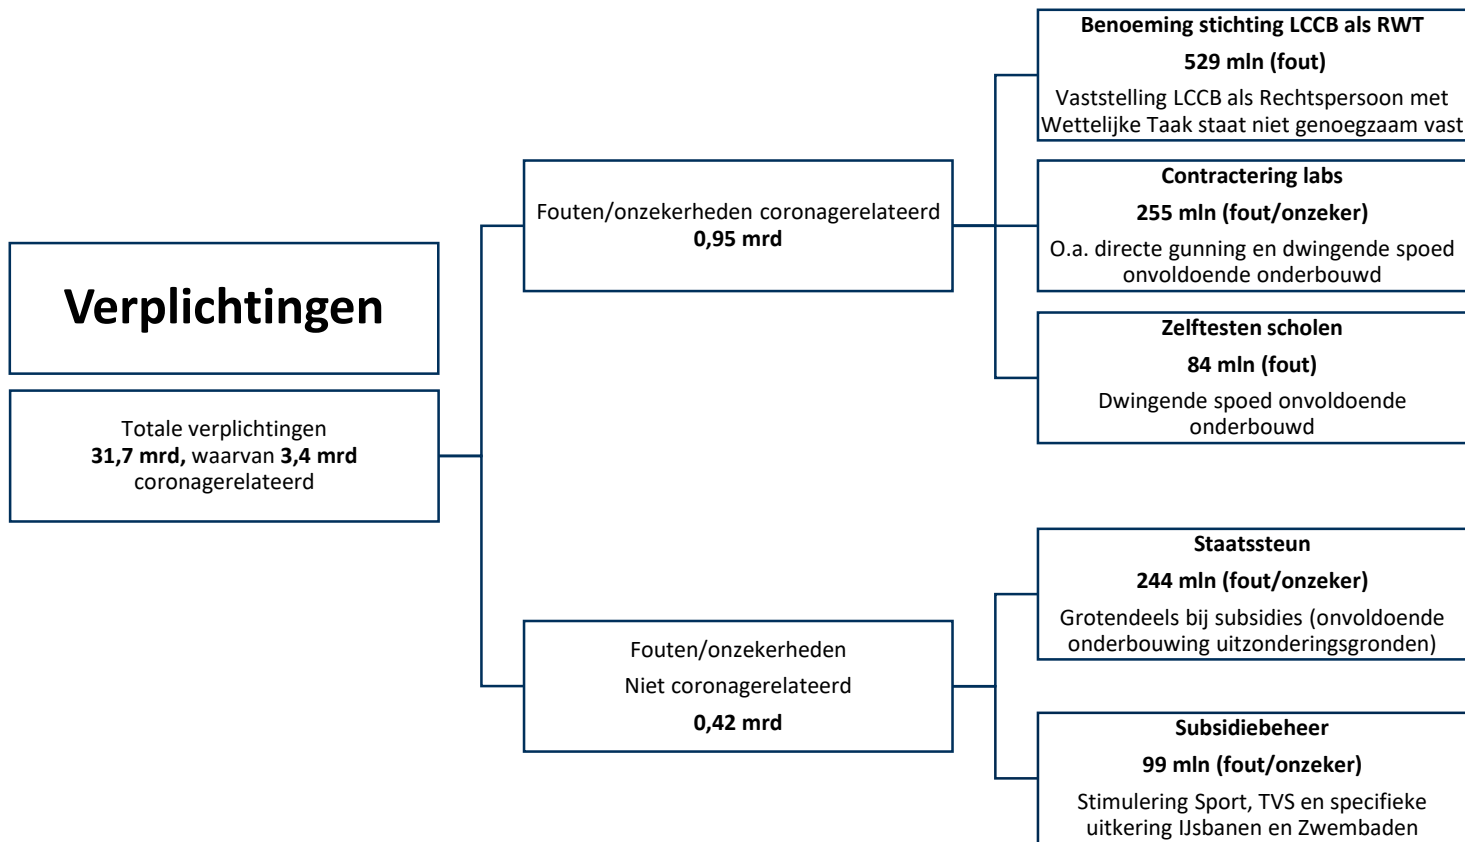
Verplichtingen

Totale verplichtingen
31,7 mrd, waarvan 3,4 mrd coronagerelateerd

Fouten/onzekerheden coronagerelateerd
0,95 mrd

Benoeming stichting LCCB als RWT
529 mln (fout)
Vaststelling LCCB als Rechtspersoon met Wettelijke Taak staat niet genoegzaam vast

Contractering labs
255 mln (fout/onzeker)
O.a. directe gunning en dwingende spoed onvoldoende onderbouwd

Zelftesten scholen
84 mln (fout)
Dwingende spoed onvoldoende onderbouwd

Fouten/onzekerheden
Niet coronagerelateerd
0,42 mrd

Staatssteun
244 mln (fout/onzeker)
Grotendeels bij subsidies (onvoldoende onderbouwing uitzonderingsgronden)

Subsidiebeheer
99 mln (fout/onzeker)
Stimulering Sport, TVS en specifieke uitkering IJsbanen en Zwembaden